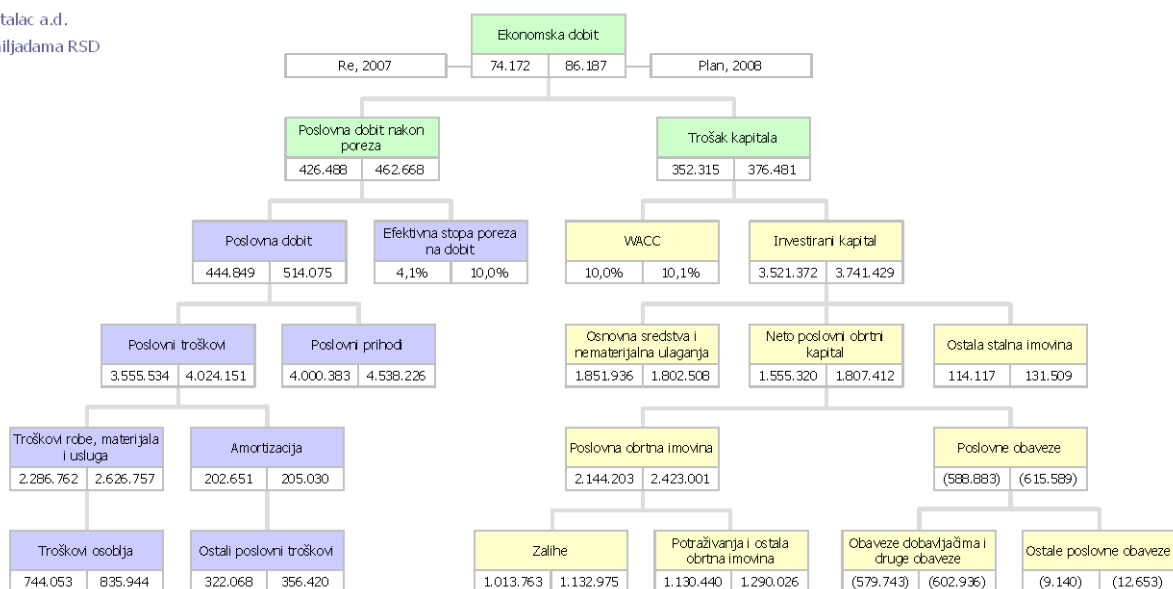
talac a.d.
iljadama RSD

Ekonomska dobit

Re, 2007 | 74.172 | 86.187 | Plan, 2008

Poslovna dobit nakon poreza
426.488 | 462.668

Trošak kapitala
352.315 | 376.481

Poslovna dobit
444.849 | 514.075

Efektivna stopa poreza na dobit
4,1% | 10,0%

WACC
10,0% | 10,1%

Investirani kapital
3.521.372 | 3.741.429

Poslovni troškovi
3.555.534 | 4.024.151

Poslovni prihodi
4.000.383 | 4.538.226

Osnovna sredstva i nematerijalna ulaganja
1.851.936 | 1.802.508

Neto poslovni obrtni kapital
1.555.320 | 1.807.412

Ostala stalna imovina
114.117 | 131.509

Troškovi robe, materijala i usluga
2.286.762 | 2.626.757

Amortizacija
202.651 | 205.030

Poslovna obrtna imovina
2.144.203 | 2.423.001

Poslovne obaveze
(588.883) | (615.589)

Troškovi osoblja
744.053 | 835.944

Ostali poslovni troškovi
322.068 | 356.420

Zalihe
1.013.763 | 1.132.975

Potraživanja i ostala obrtna imovina
1.130.440 | 1.290.026

Obaveze dobavljačima i druge obaveze
(579.743) | (602.936)

Ostale poslovne obaveze
(9.140) | (12.653)